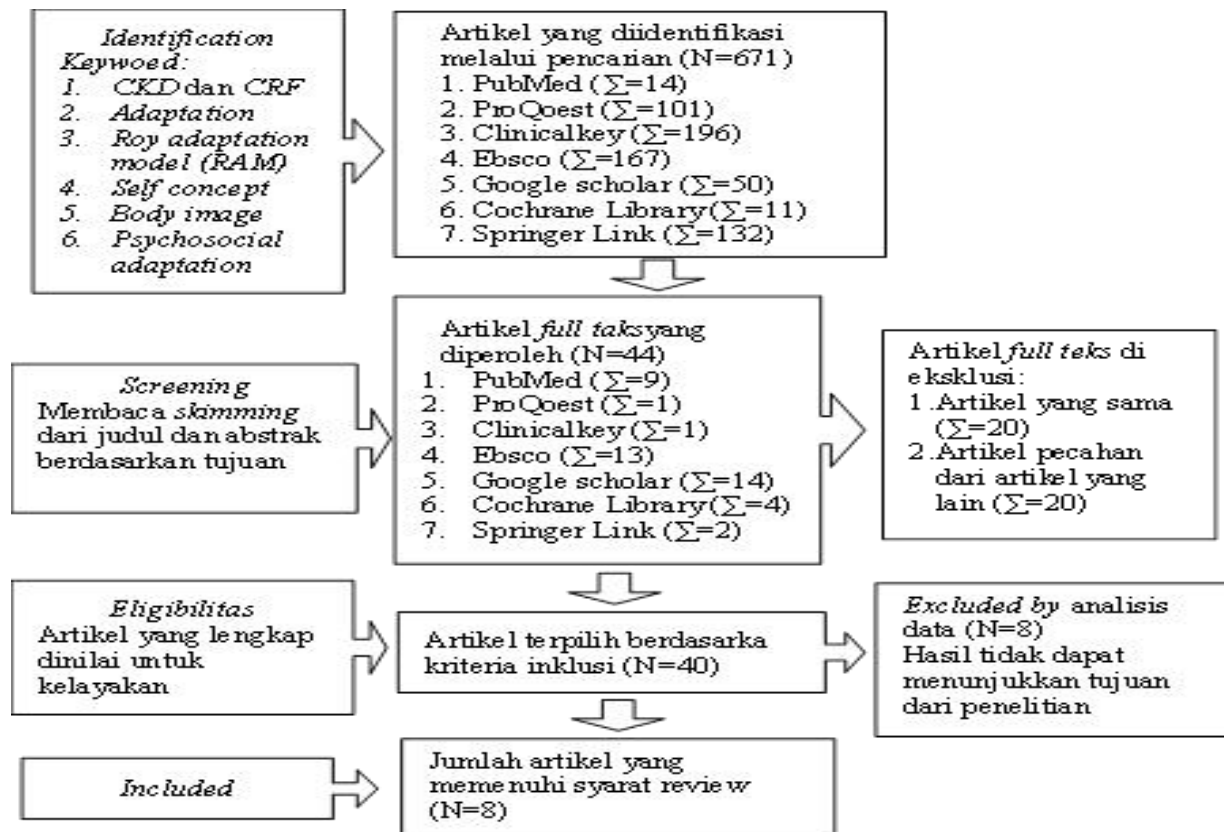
*Identification*
*Keywoed:*
1. *CKD* dan *CRF*
2. *Adaptation*
3. *Roy adaptation model (RAM)*
4. *Self concept*
5. *Body image*
6. *Psychosocial adaptation*

Artikel yang diidentifikasi melalui pencarian (N=671)
1. PubMed ($\sum$=14)
2. ProQoest ($\sum$=101)
3. Clinicalkey ($\sum$=196)
4. Ebsco ($\sum$=167)
5. Google scholar ($\sum$=50)
6. Cochrane Library($\sum$=11)
7. Springer Link ($\sum$=132)

*Screening*
Membaca *skimming* dari judul dan abstrak berdasarkan tujuan

Artikel *full taks*yang diperoleh (N=44)
1. PubMed ($\sum$=9)
2. ProQoest ($\sum$=1)
3. Clinicalkey ($\sum$=1)
4. Ebsco ($\sum$=13)
5. Google scholar ($\sum$=14)
6. Cochrane Library($\sum$=4)
7. Springer Link ($\sum$=2)

Artikel *full teks* di eksklusi:
1.Artikel yang sama ($\sum$=20)
2.Artikel pecahan dari artikel yang lain ($\sum$=20)

*Eligibilitas*
Artikel yang lengkap dinilai untuk kelayakan

Artikel terpilih berdasarka kriteria inklusi (N=40)

*Excluded by* analisis data (N=8)
Hasil tidak dapat menunjukkan tujuan dari penelitian

*Included*

Jumlah artikel yang memenuhi syarat review (N=8)